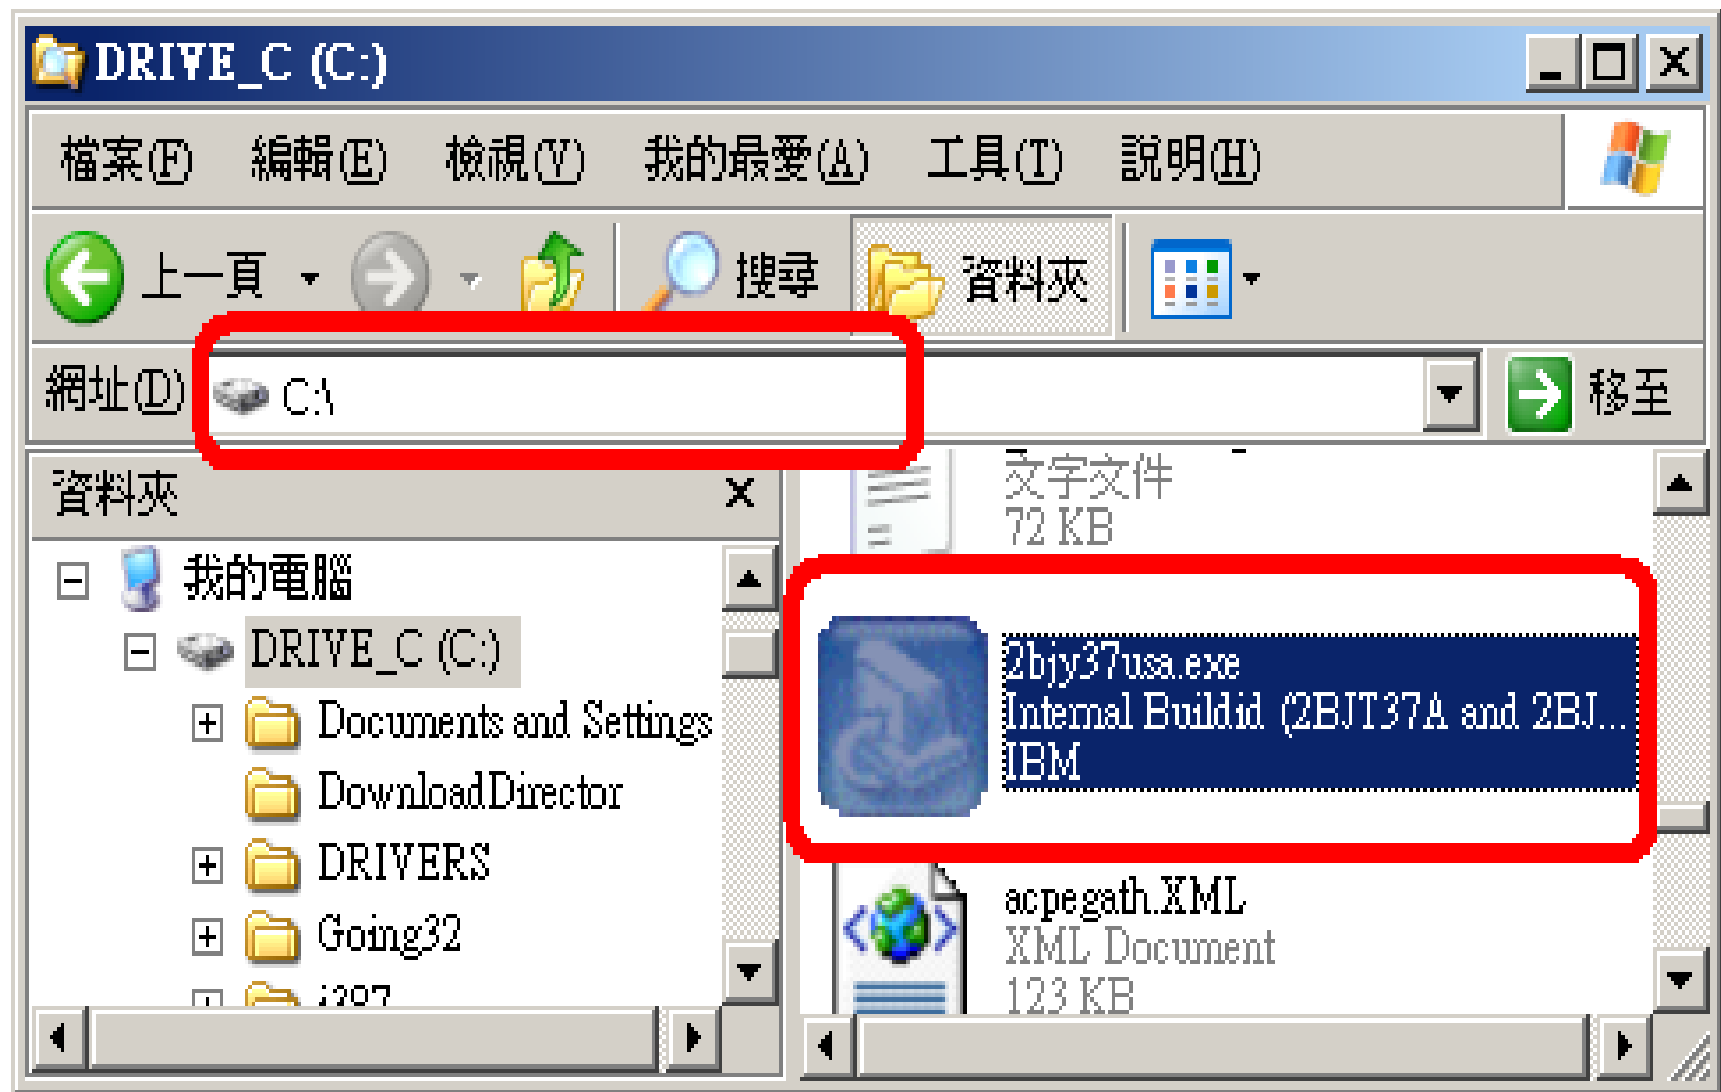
DRIVE_C (C:)

檔案(F) 編輯(E) 檢視(V) 我的最愛(A) 工具(T) 說明(H)

上一頁 搜尋 資料夾

網址(D) C:\ 移至

資料夾 ×

我的電腦
DRIVE_C (C:)
Documents and Settings
DownloadDirector
DRIVERS
Going32
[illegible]

文字文件
72 KB

2bjy37usa.exe
Internal Buildid (2BJT37A and 2BJ...
IBM

acpegath.XML
XML Document
123 KB